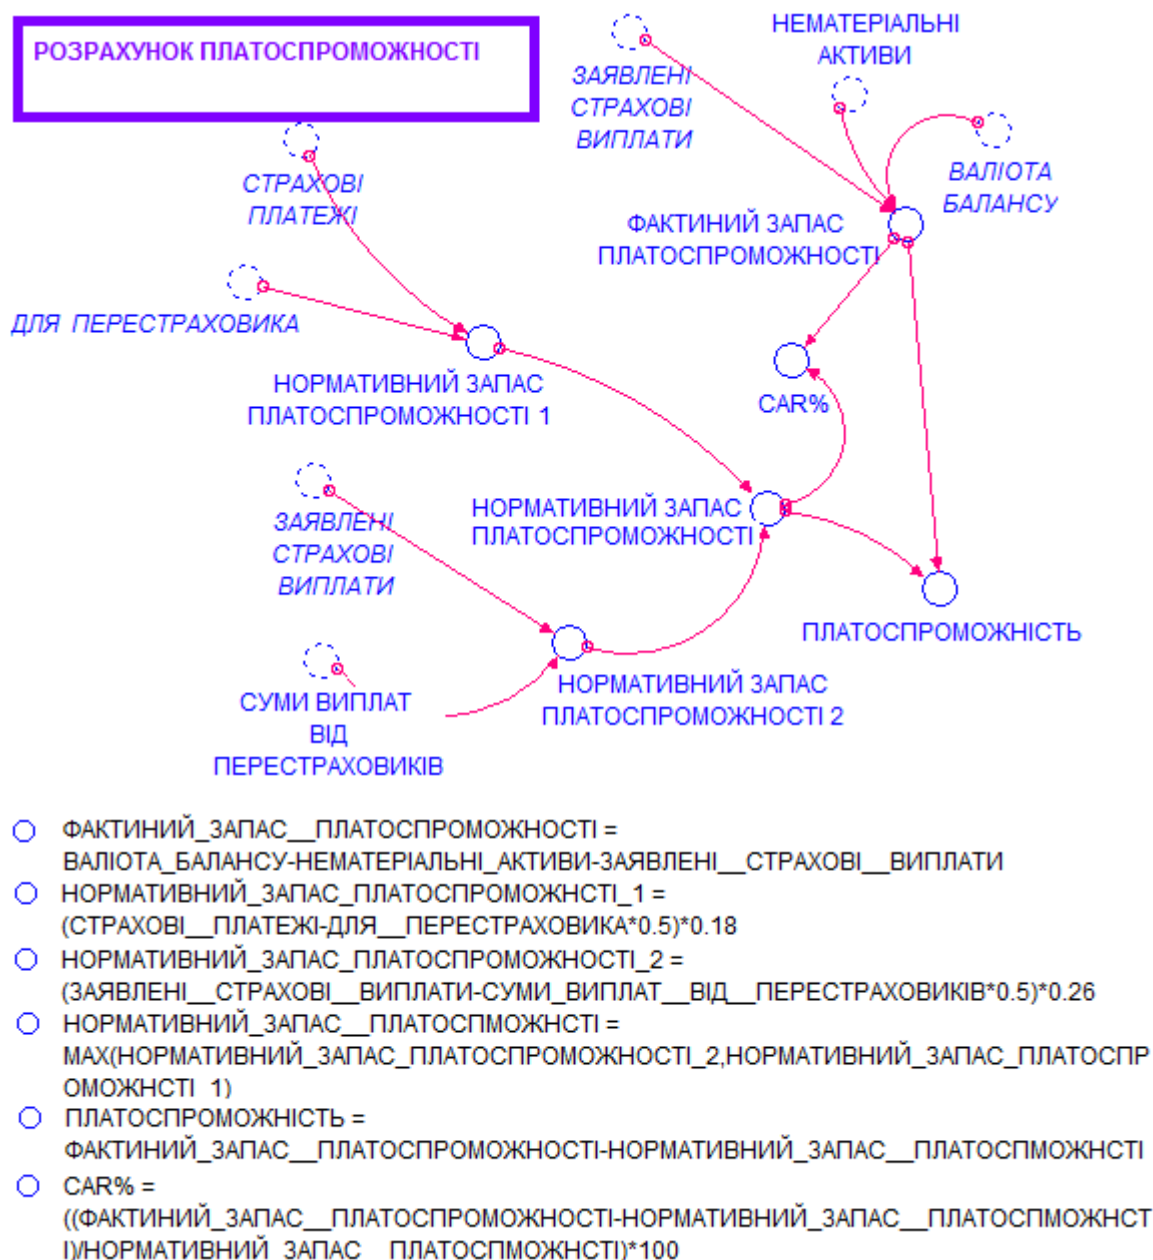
РОЗРАХУНОК ПЛАТОСПРОМОЖНОСТІ

ЗАЯВЛЕНІ СТРАХОВІ ВИПЛАТИ

НЕМАТЕРІАЛЬНІ АКТИВИ

ВАЛІОТА БАЛАНСУ

ФАКТИНИЙ ЗАПАС ПЛАТОСПРОМОЖНОСТІ

СТРАХОВІ ПЛАТЕЖІ

ДЛЯ ПЕРЕСТРАХОВИКА

НОРМАТИВНИЙ ЗАПАС ПЛАТОСПРОМОЖНОСТІ 1

CAR%

ЗАЯВЛЕНІ СТРАХОВІ ВИПЛАТИ

НОРМАТИВНИЙ ЗАПАС ПЛАТОСПРОМОЖНОСТІ

ПЛАТОСПРОМОЖНІСТЬ

СУМИ ВИПЛАТ ВІД ПЕРЕСТРАХОВИКІВ

НОРМАТИВНИЙ ЗАПАС ПЛАТОСПРОМОЖНОСТІ 2

ФАКТИНИЙ_ЗАПАС__ПЛАТОСПРОМОЖНОСТІ = ВАЛІОТА_БАЛАНСУ-НЕМАТЕРІАЛЬНІ_АКТИВИ-ЗАЯВЛЕНІ__СТРАХОВІ__ВИПЛАТИ

НОРМАТИВНИЙ_ЗАПАС_ПЛАТОСПРОМОЖНСТІ_1 = (СТРАХОВІ__ПЛАТЕЖІ-ДЛЯ__ПЕРЕСТРАХОВИКА*0.5)*0.18

НОРМАТИВНИЙ_ЗАПАС_ПЛАТОСПРОМОЖНОСТІ_2 = (ЗАЯВЛЕНІ__СТРАХОВІ__ВИПЛАТИ-СУМИ_ВИПЛАТ__ВІД__ПЕРЕСТРАХОВИКІВ*0.5)*0.26

НОРМАТИВНИЙ_ЗАПАС__ПЛАТОСПМОЖНСТІ = MAX(НОРМАТИВНИЙ_ЗАПАС_ПЛАТОСПРОМОЖНОСТІ_2,НОРМАТИВНИЙ_ЗАПАС_ПЛАТОСПРОМОЖНСТІ_1)

ПЛАТОСПРОМОЖНІСТЬ = ФАКТИНИЙ_ЗАПАС__ПЛАТОСПРОМОЖНОСТІ-НОРМАТИВНИЙ_ЗАПАС__ПЛАТОСПМОЖНСТІ

CAR% = ((ФАКТИНИЙ_ЗАПАС__ПЛАТОСПРОМОЖНОСТІ-НОРМАТИВНИЙ_ЗАПАС__ПЛАТОСПМОЖНСТІ)/НОРМАТИВНИЙ_ЗАПАС__ПЛАТОСПМОЖНСТІ)*100